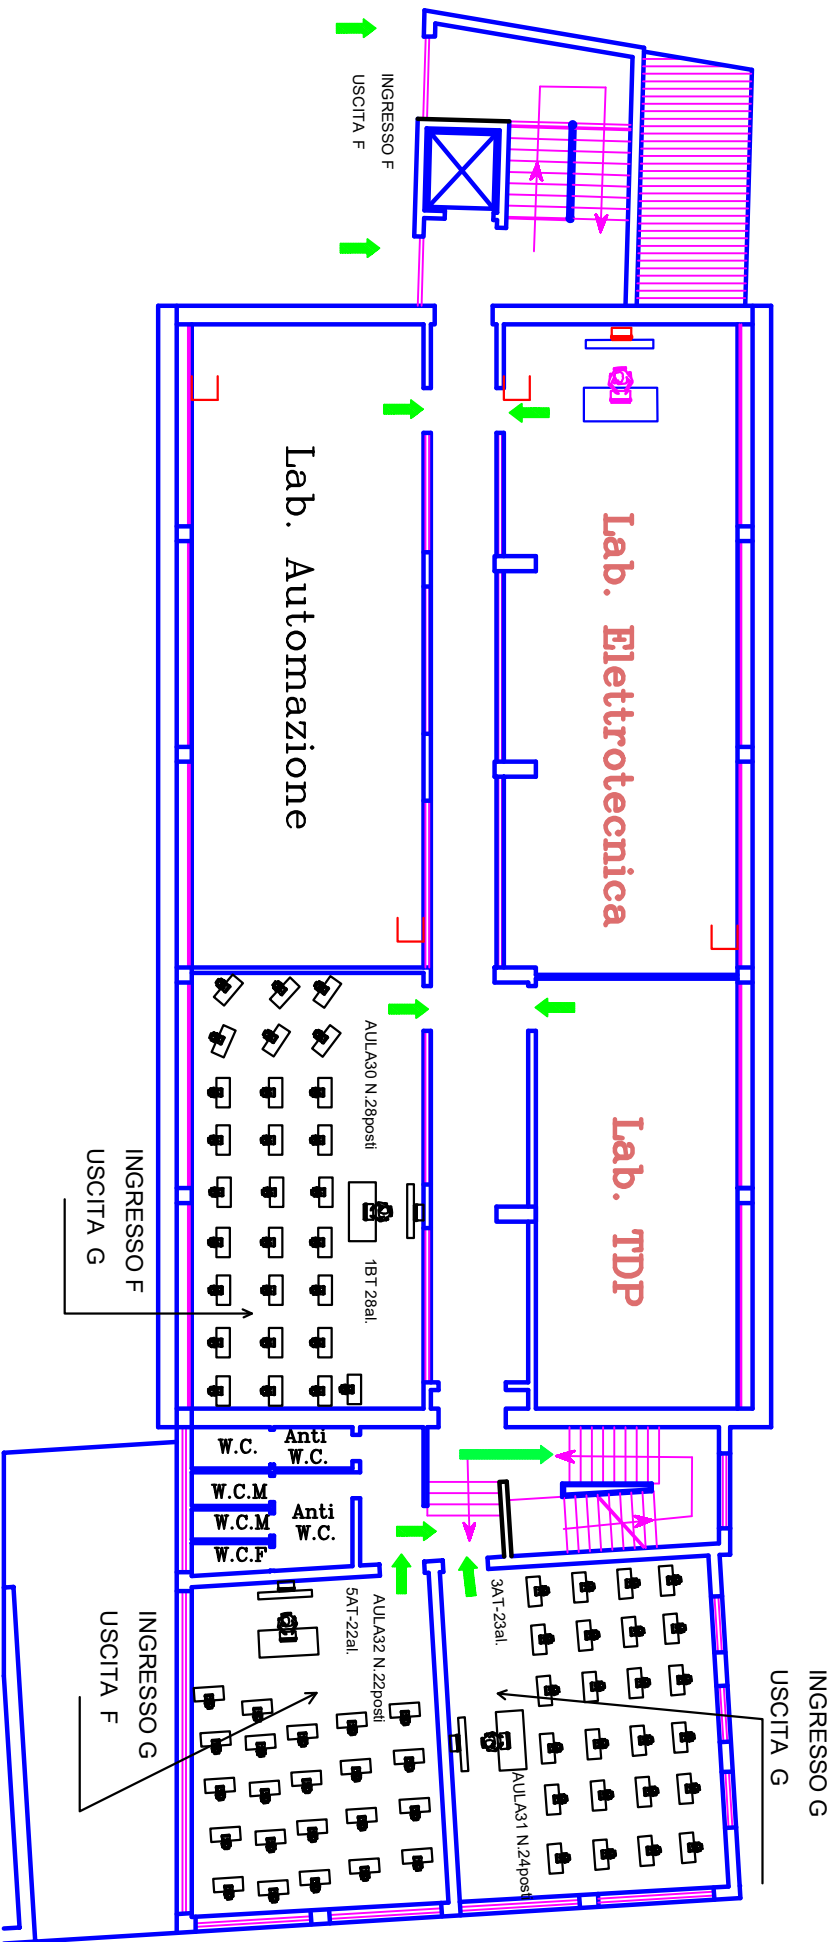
INGRESSO F
USCITA F

Lab. Automazione

Lab. Elettrotecnica

AULA30 N.28posti

1BT 28al.

Lab. TDP

INGRESSO F
USCITA G

W.C.
Anti W.C.
W.C.M
W.C.M
Anti W.C.
W.C.F

AULA32 N.22posti
5AT-22al.

3AT-23al.

AULA31 N.24posti

INGRESSO G
USCITA F

INGRESSO G
USCITA G